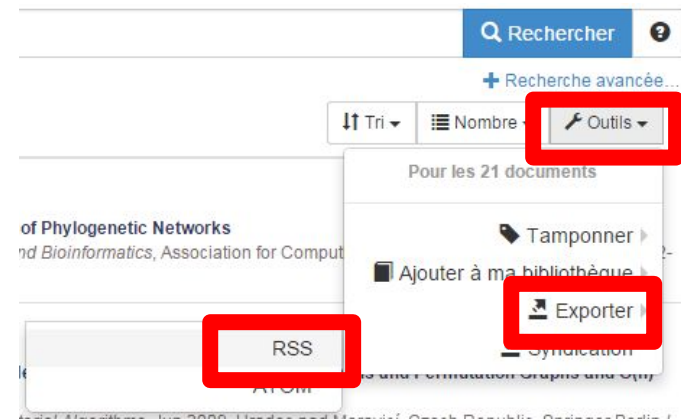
Rechercher

+ Recherche avancée...

Tri

Nombre

Outils

Pour les 21 documents

of Phylogenetic Networks

nd Bioinformatics, Association for Comput

Tamponner

Ajouter à ma bibliothèque

Exporter

Syndication

RSS

ATOM

le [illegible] and Permutation Graphs and C(n)

torial Algorithms, Jun 2020, Hradec nad Moravicí, Czech Republic, Springer Berlin /